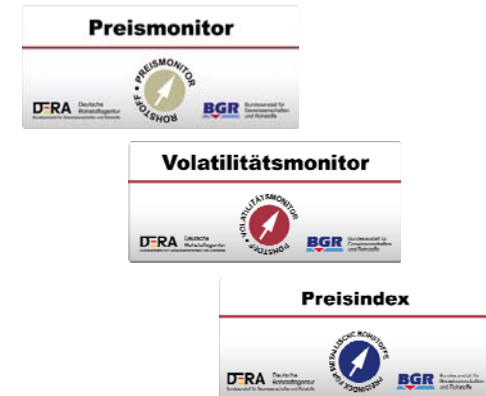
Preismonitor

PREISMONITOR ROHSTOFF

DERA Deutsche Rohstoffagentur Bundesanstalt für Geowissenschaften und Rohstoffe

BGR Bundesanstalt für Geowissenschaften und Rohstoffe

Volatilitätsmonitor

VOLATILITÄTSMONITOR ROHSTOFF

DERA Deutsche Rohstoffagentur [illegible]

BGR Bundesanstalt für Geowissenschaften und Rohstoffe

Preisindex

PREISINDEX FÜR METALLISCHE ROHSTOFFE

DERA Deutsche Rohstoffagentur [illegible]

BGR Bundesanstalt für Geowissenschaften und Rohstoffe